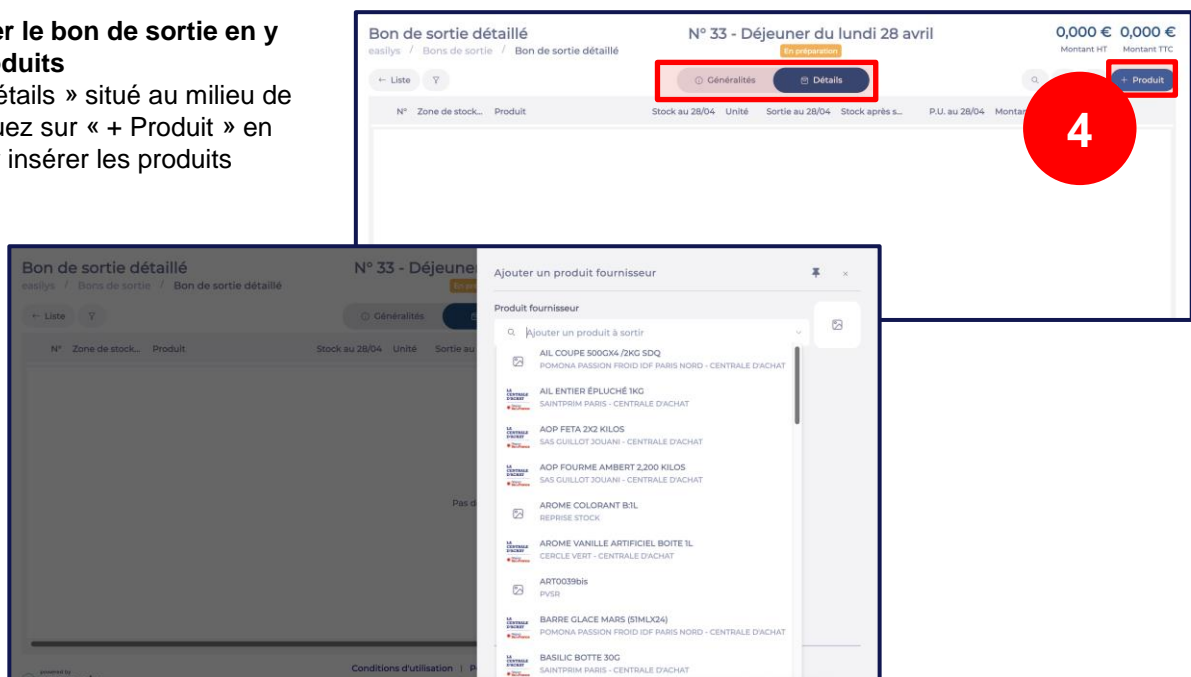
er le bon de sortie en y
duits
étails » situé au milieu de
uez sur « + Produit » en
insérer les produits

Bon de sortie détaillé
easilys / Bons de sortie / Bon de sortie détaillé
N° 33 - Déjeuner du lundi 28 avril
En préparation
0,000 € 0,000 €
Montant HT Montant TTC
← Liste
Généralités
Détails
+ Produit
N° Zone de stock... Produit Stock au 28/04 Unité Sortie au 28/04 Stock après s... P.U. au 28/04 Montan

4

Bon de sortie détaillé
easilys / Bons de sortie / Bon de sortie détaillé
N° 33 - Déjeune
← Liste
Généralités
N° Zone de stock... Produit Stock au 28/04 Unité Sortie au
Pas d
Conditions d'utilisation | P

Ajouter un produit fournisseur
Produit fournisseur
Ajouter un produit à sortir
AIL COUPE 500GX4 /2KG SDQ
POMONA PASSION FROID IDF PARIS NORD - CENTRALE D'ACHAT
AIL ENTIER ÉPLUCHÉ 1KG
SAINTPRIM PARIS - CENTRALE D'ACHAT
AOP FETA 2X2 KILOS
SAS GUILLOT JOUANI - CENTRALE D'ACHAT
AOP FOURME AMBERT 2,200 KILOS
SAS GUILLOT JOUANI - CENTRALE D'ACHAT
AROME COLORANT B:1L
REPRISE STOCK
AROME VANILLE ARTIFICIEL BOITE 1L
CERCLE VERT - CENTRALE D'ACHAT
ART0039bis
PVSR
BARRE GLACE MARS (51MLX24)
POMONA PASSION FROID IDF PARIS NORD - CENTRALE D'ACHAT
BASILIC BOTTE 30G
SAINTPRIM PARIS - CENTRALE D'ACHAT